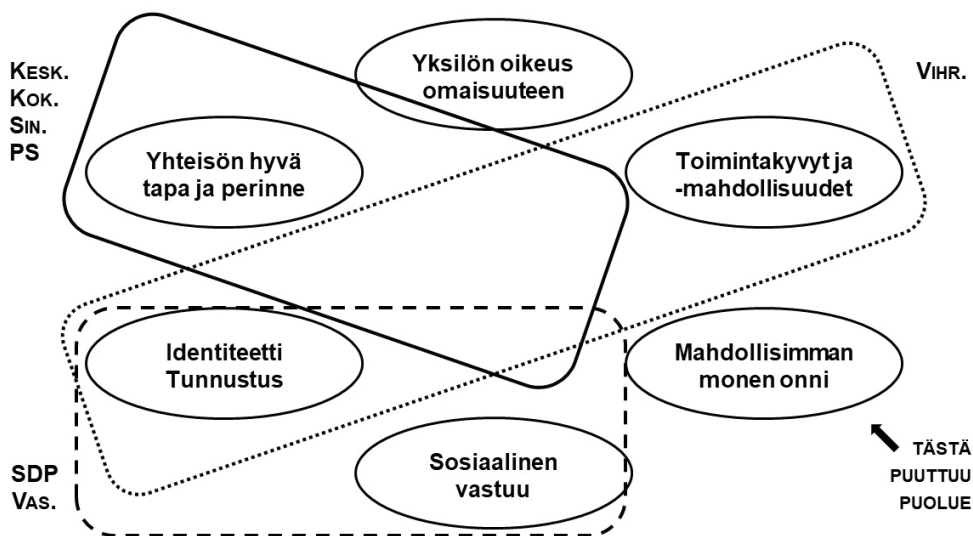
KESK.
KOK.
SIN.
PS

Yksilön oikeus omaisuuteen

VIHR.

Yhteisön hyvä tapa ja perinne

Toimintakyvyt ja -mahdollisuudet

Identiteetti Tunnustus

Mahdollisimman monen onni

TÄSTÄ PUUTTUU PUOLUE

SDP
VAS.

Sosiaalinen vastuu